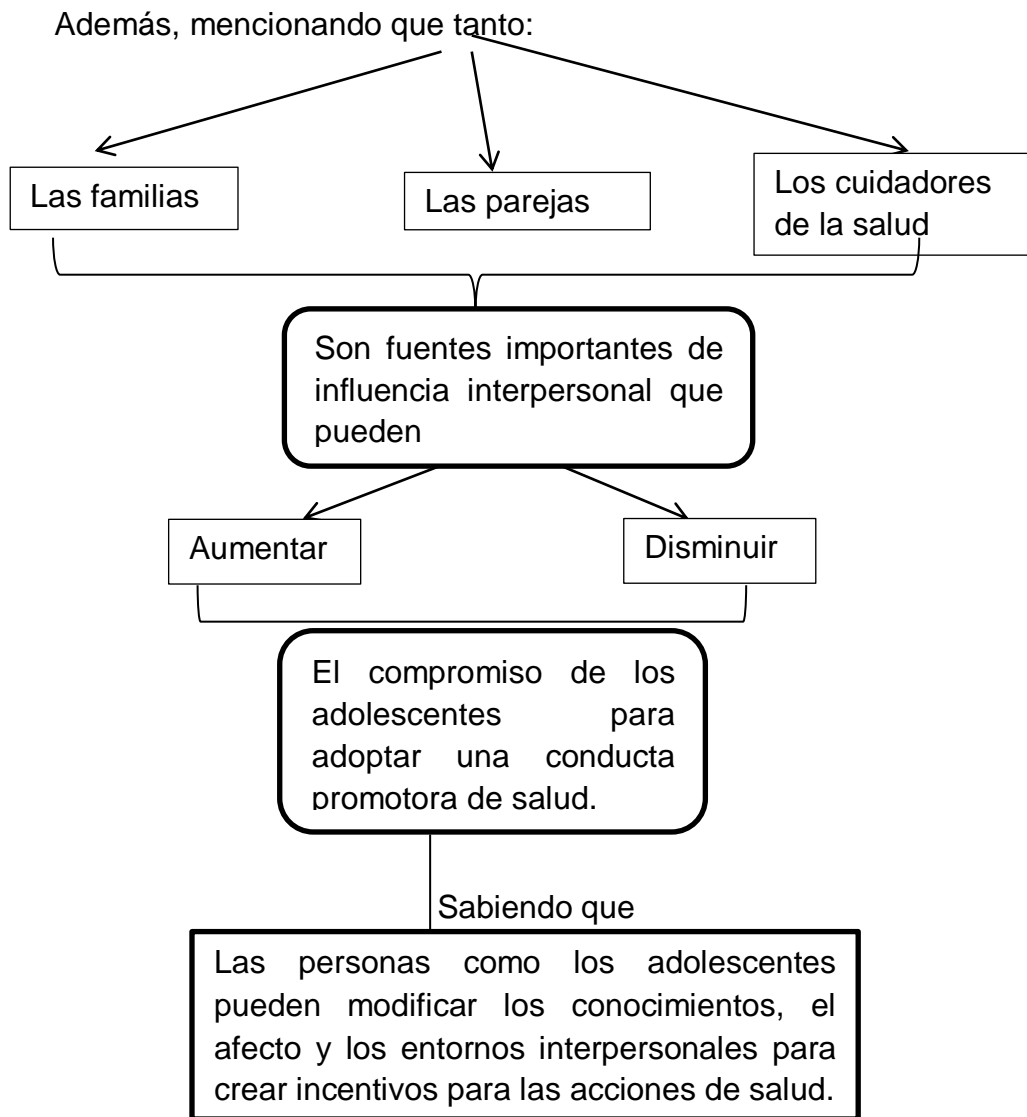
Además, mencionando que tanto:

Las familias

Las parejas

Los cuidadores de la salud

Son fuentes importantes de influencia interpersonal que pueden

Aumentar

Disminuir

El compromiso de los adolescentes para adoptar una conducta promotora de salud.

Sabiendo que

Las personas como los adolescentes pueden modificar los conocimientos, el afecto y los entornos interpersonales para crear incentivos para las acciones de salud.